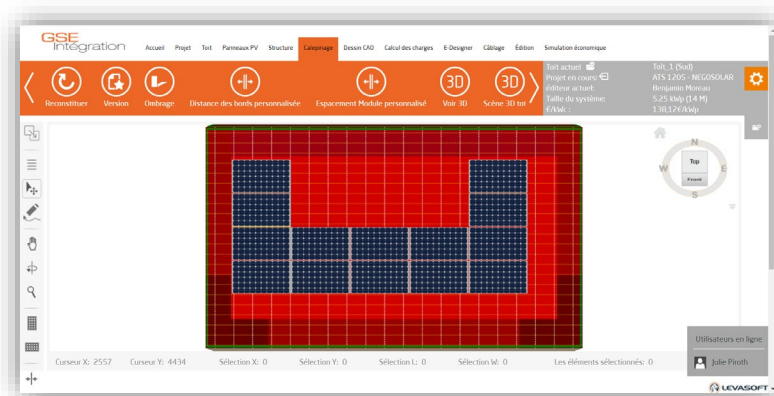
GSE Intégration

Accueil Projet Toit Panneaux PV Structure Calepinage Dessin CAO Calcul des charges E-Designer Câblage Édition Simulation économique

Reconstituer Version Ombrage Distance des bords personnalisée Espacement Module personnalisé Voir 3D Scène 3D tot

3D 3D

Toit actuel : Toit_1 (Sud)
Projet en cours : ATS 1205 - NEGOSOLAR
éditeur actuel: Benjamin Moreau
Taille du système: 5.25 kWp (14 M)
€/Wc : 138,12€/kWp

N
W E
S
Top
Front

Curseur X: 2557 Curseur Y: 4434 Sélection X: 0 Sélection Y: 0 Sélection L: 0 Sélection W: 0 Les éléments sélectionnés: 0

Utilisateurs en ligne
Jolie Piroth

LEVASOFT